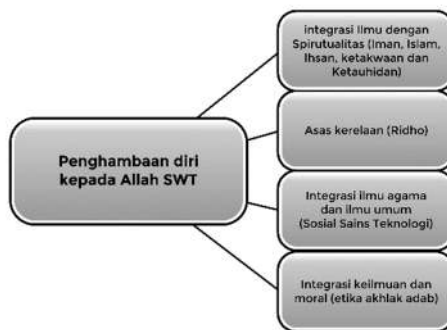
Penghambaan diri kepada Allah SWT

integrasi ilmu dengan Spirutualitas (Iman, Islam, Ihsan, ketakwaan dan Ketauhidan)

Asas kerelaan (Ridho)

Integrasi ilmu agama dan ilmu umum (Sosial Sains Teknologi)

Integrasi keilmuan dan moral (etika akhlak adab)